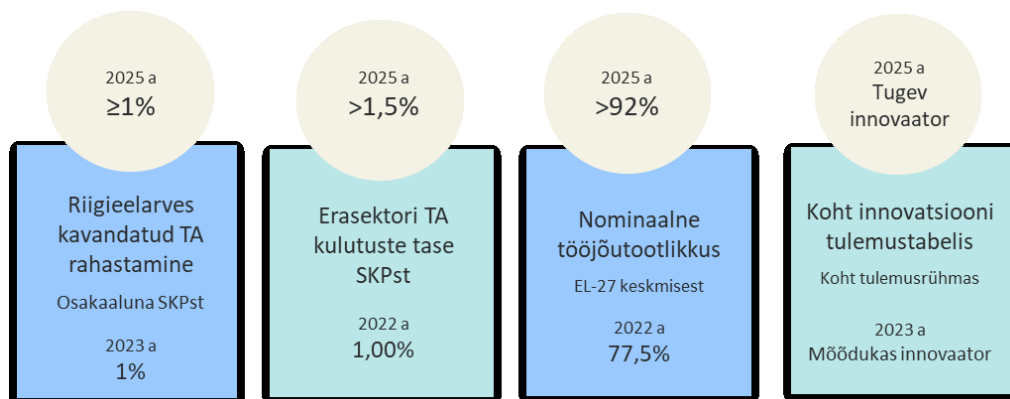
2025 a
≥1%

Riigieelarves kavandatud TA rahastamine

Osakaaluna SKPst

2023 a
1%

2025 a
>1,5%

Erasektori TA kulutuste tase SKPst

2022 a
1,00%

2025 a
>92%

Nominaalne tööjõutootlikkus

EL-27 keskmisest

2022 a
77,5%

2025 a
Tugev innovaator

Koht innovatsiooni tulemustabelis

Koht tulemusrühmas

2023 a
Mõõdukas innovaator